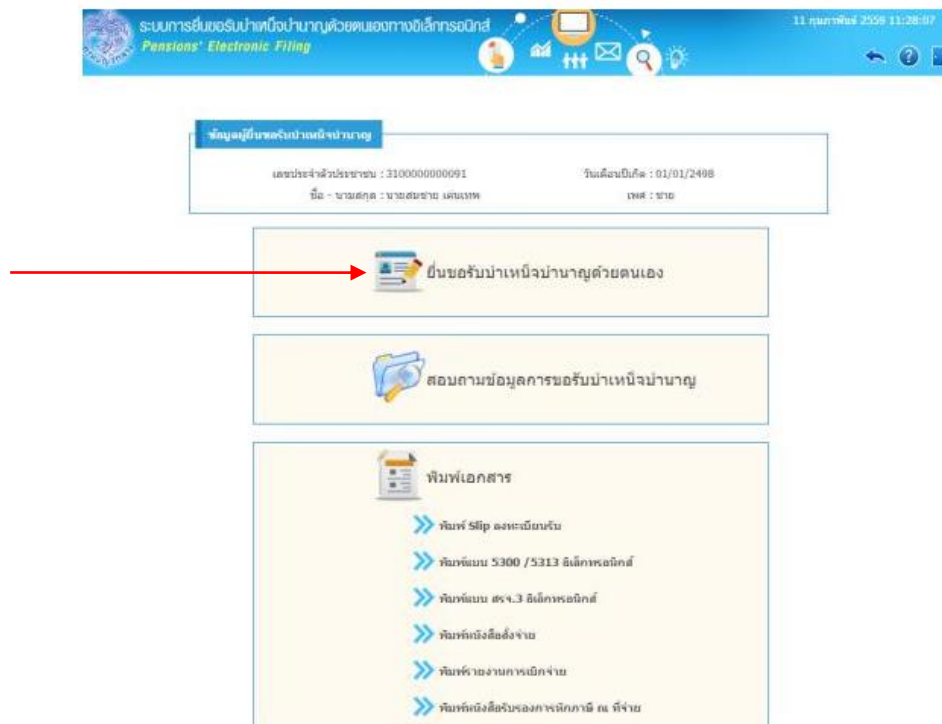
ระบบการยื่นขอรับบำเหน็จบำนาญด้วยตนเองทางอิเล็กทรอนิกส์
Pensions' Electronic Filing

11 กุมภาพันธ์ 2559 11:28:07

ข้อมูลผู้ยื่นขอรับบำเหน็จบำนาญ

เลขประจำตัวประชาชน : 3100000000091
ชื่อ - นามสกุล : นายสมชาย เด่นเทพ

วันเดือนปีเกิด : 01/01/2498
เพศ : ชาย

ยื่นขอรับบำเหน็จบำนาญด้วยตนเอง

สอบถามข้อมูลการขอรับบำเหน็จบำนาญ

พิมพ์เอกสาร

พิมพ์ Slip ลงทะเบียนรับ

พิมพ์แบบ 5300 /5313 อิเล็กทรอนิกส์

พิมพ์แบบ สรจ.3 อิเล็กทรอนิกส์

พิมพ์หนังสือสั่งจ่าย

พิมพ์รายงานการเบิกจ่าย

พิมพ์หนังสือรับรองการหักภาษี ณ ที่จ่าย